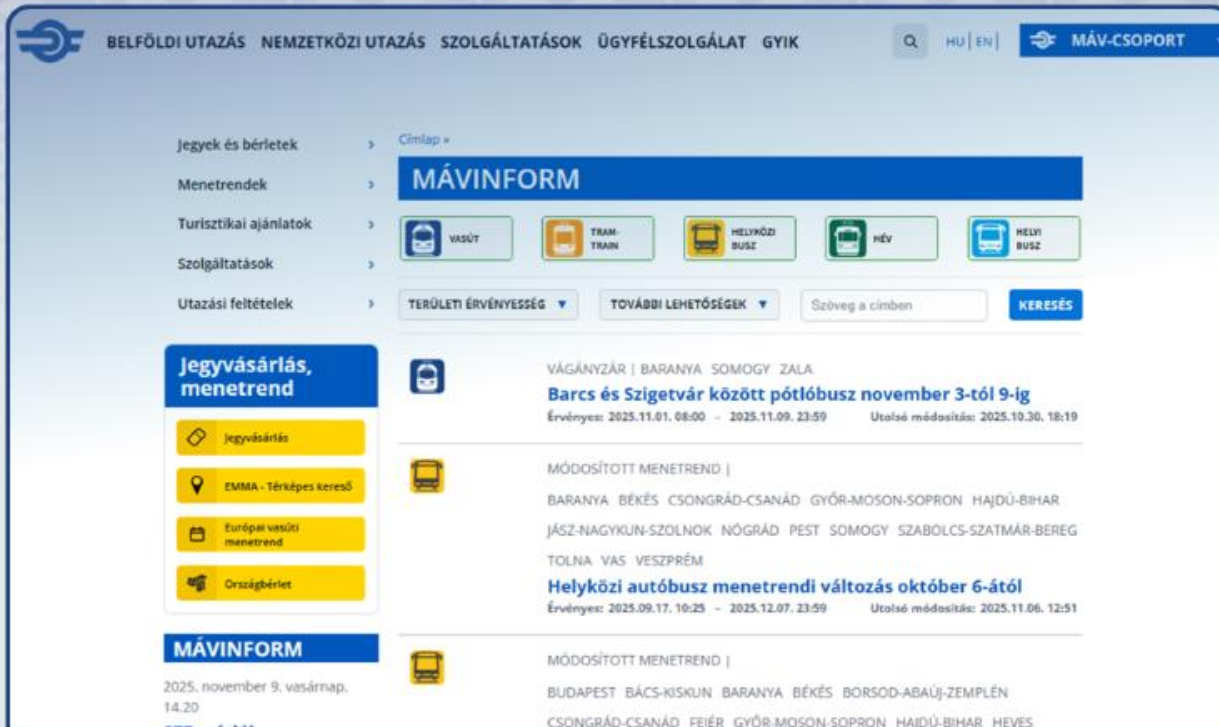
BELFÖLDI UTAZÁS NEMZETKÖZI UTAZÁS SZOLGÁLTATÁSOK ÜGYFÉLSZOLGÁLAT GYIK

HU | EN | MÁV-CSOPORT

Jegyek és bérletek ›
Menetrendek ›
Turisztikai ajánlatok ›
Szolgáltatások ›
Utazási feltételek ›

Jegyvásárlás, menetrend

Jegyvásárlás
EMMA - Térképes kereső
Európai vasúti menetrend
Országbérlet

MÁVINFORM

2025. november 9. vasárnap. 14.20

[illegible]

Címlap »

MÁVINFORM

VASÚT
TRAM-TRAIN
HELYKÖZI BUSZ
HÉV
HELYI BUSZ

TERÜLETI ÉRVÉNYESSÉG ▼
TOVÁBBI LEHETŐSÉGEK ▼
Szöveg a címben
KERESÉS

VÁGÁNYZÁR | BARANYA SOMOGY ZALA
Barcs és Szigetvár között pótlóbusz november 3-tól 9-ig
Érvényes: 2025.11.01. 08:00 – 2025.11.09. 23:59 Utolsó módosítás: 2025.10.30. 18:19

MÓDOSÍTOTT MENETREND |
BARANYA BÉKÉS CSONGRÁD-CSANÁD GYŐR-MOSON-SOPRON HAJDÚ-BIHAR JÁSZ-NAGYKUN-SZOLNOK NÓGRÁD PEST SOMOGY SZABOLCS-SZATMÁR-BEREG TOLNA VAS VESZPRÉM
Helyközi autóbusz menetrendi változás október 6-ától
Érvényes: 2025.09.17. 10:25 – 2025.12.07. 23:59 Utolsó módosítás: 2025.11.06. 12:51

MÓDOSÍTOTT MENETREND |
BUDAPEST BÁCS-KISKUN BARANYA BÉKÉS BORSOD-ABAÚJ-ZEMPLÉN CSONGRÁD-CSANÁD FEJÉR GYŐR-MOSON-SOPRON HAJDÚ-BIHAR HEVES